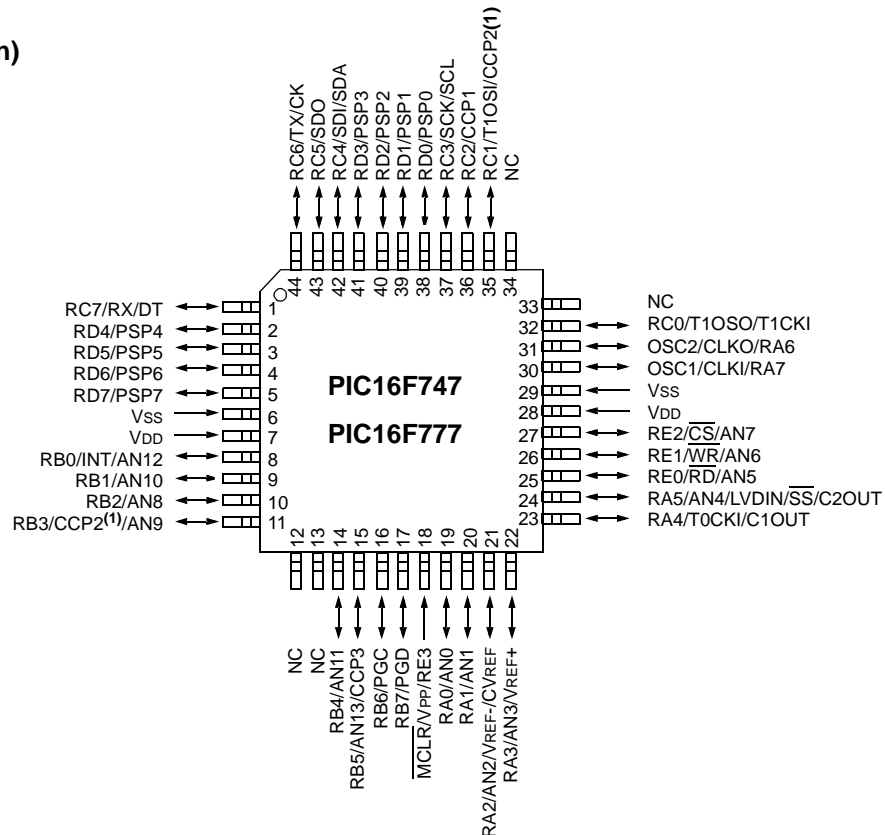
n)

RC6/TX/CK
RC5/SDO
RC4/SDI/SDA
RD3/PSP3
RD2/PSP2
RD1/PSP1
RD0/PSP0
RC3/SCK/SCL
RC2/CCP1
RC1/T1OSI/CCP2$^{(1)}$
NC

44 43 42 41 40 39 38 37 36 35 34

RC7/RX/DT 1
RD4/PSP4 2
RD5/PSP5 3
RD6/PSP6 4
RD7/PSP7 5
VSS 6
VDD 7
RB0/INT/AN12 8
RB1/AN10 9
RB2/AN8 10
RB3/CCP2$^{(1)}$/AN9 11

PIC16F747

PIC16F777

33 NC
32 RC0/T1OSO/T1CKI
31 OSC2/CLKO/RA6
30 OSC1/CLKI/RA7
29 VSS
28 VDD
27 RE2/$\overline{CS}$/AN7
26 RE1/$\overline{WR}$/AN6
25 RE0/$\overline{RD}$/AN5
24 RA5/AN4/LVDIN/$\overline{SS}$/C2OUT
23 RA4/T0CKI/C1OUT

12 13 14 15 16 17 18 19 20 21 22

NC
NC
RB4/AN11
RB5/AN13/CCP3
RB6/PGC
RB7/PGD
$\overline{MCLR}$/VPP/RE3
RA0/AN0
RA1/AN1
RA2/AN2/VREF-/CVREF
RA3/AN3/VREF+